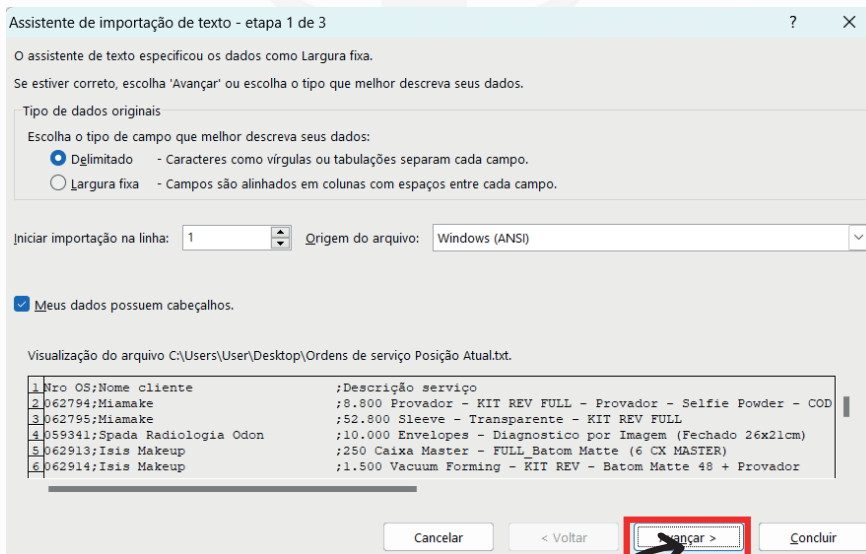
Assistente de importação de texto - etapa 1 de 3

?

O assistente de texto especificou os dados como Largura fixa.

Se estiver correto, escolha 'Avançar' ou escolha o tipo que melhor descreva seus dados.

Tipo de dados originais

Escolha o tipo de campo que melhor descreva seus dados:

Delimitado - Caracteres como vírgulas ou tabulações separam cada campo.

Largura fixa - Campos são alinhados em colunas com espaços entre cada campo.

Iniciar importação na linha: 1 Origem do arquivo: Windows (ANSI)

Meus dados possuem cabeçalhos.

Visualização do arquivo C:\Users\User\Desktop\Ordens de serviço Posição Atual.txt.

1 Nro OS;Nome cliente ;Descrição serviço
2 062794;Miamake ;8.800 Provador - KIT REV FULL - Provador - Selfie Powder - COD
3 062795;Miamake ;52.800 Sleeve - Transparente - KIT REV FULL
4 059341;Spada Radiologia Odon ;10.000 Envelopes - Diagnostico por Imagem (Fechado 26x21cm)
5 062913;Isis Makeup ;250 Caixa Master - FULL_Batom Matte (6 CX MASTER)
6 062914;Isis Makeup ;1.500 Vacuum Forming - KIT REV - Batom Matte 48 + Provador

Cancelar < Voltar Avançar > Concluir